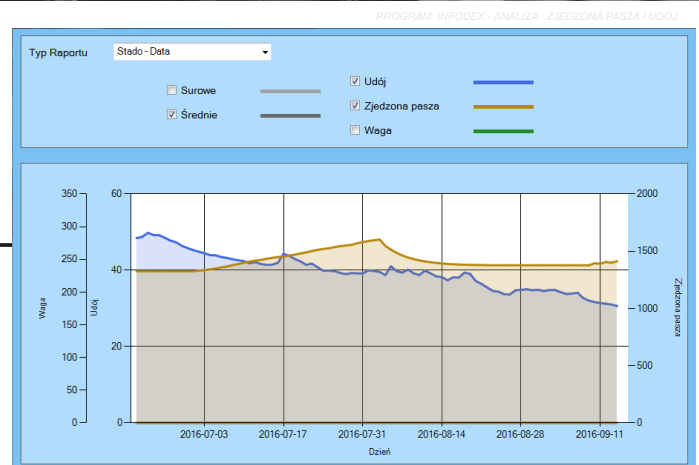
PROGRAM INFODEX - ANALIZA ZJEDZONA PASZA / UDÓJ

Typ Raportu Stado - Data

Surowe
Średnie
Udój
Zjedzona pasza
Waga

350
300
250
200
150
100
50
0
Waga

60
40
20
0
Udój

2000
1500
1000
500
0
Zjedzona pasza

2016-07-03 2016-07-17 2016-07-31 2016-08-14 2016-08-28 2016-09-11
Dzień